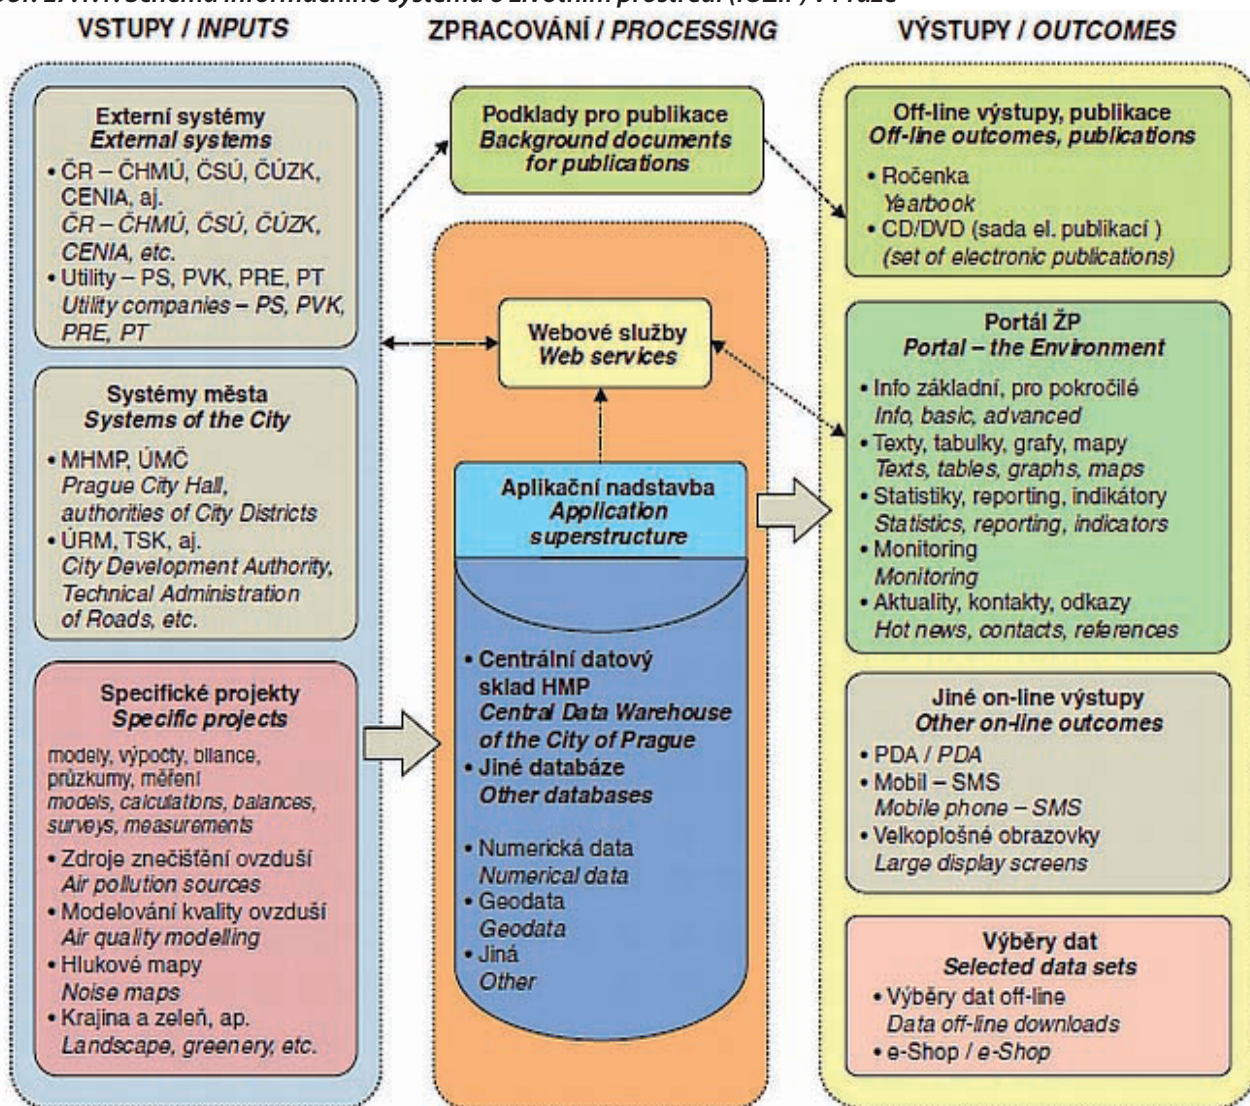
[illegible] informačního systému o životním prostředí (ISŽP) v Praze

VSTUPY / *INPUTS*

ZPRACOVÁNÍ / *PROCESSING*

VÝSTUPY / *OUTCOMES*

Externí systémy
*External systems*
• ČR – ČHMÚ, ČSÚ, ČÚZK, CENIA, aj.
*ČR – ČHMÚ, ČSÚ, ČÚZK, CENIA, etc.*
• Utility – PS, PVK, PRE, PT
*Utility companies – PS, PVK, PRE, PT*

Systémy města
*Systems of the City*
• MHMP, ÚMČ
*Prague City Hall, authorities of City Districts*
• ÚRM, TSK, aj.
*City Development Authority, Technical Administration of Roads, etc.*

Specifické projekty
*Specific projects*
modely, výpočty, bilance, průzkumy, měření
*models, calculations, balances, surveys, measurements*
• Zdroje znečištění ovzduší
*Air pollution sources*
• Modelování kvality ovzduší
*Air quality modelling*
• Hlukové mapy
*Noise maps*
• Krajina a zeleň, ap.
*Landscape, greenery, etc.*

Podklady pro publikace
*Background documents for publications*

Webové služby
*Web services*

Aplikační nadstavba
*Application superstructure*

• Centrální datový sklad HMP
*Central Data Warehouse of the City of Prague*
• Jiné databáze
*Other databases*

• Numerická data
*Numerical data*
• Geodata
*Geodata*
• Jiná
*Other*

Off-line výstupy, publikace
*Off-line outcomes, publications*
• Ročenka
*Yearbook*
• CD/DVD (sada el. publikací )
*(set of electronic publications)*

Portál ŽP
*Portal – the Environment*
• Info základní, pro pokročilé
*Info, basic, advanced*
• Texty, tabulky, grafy, mapy
*Texts, tables, graphs, maps*
• Statistiky, reporting, indikátory
*Statistics, reporting, indicators*
• Monitoring
*Monitoring*
• Aktuality, kontakty, odkazy
*Hot news, contacts, references*

Jiné on-line výstupy
*Other on-line outcomes*
• PDA / *PDA*
• Mobil – SMS
*Mobile phone – SMS*
• Velkoplošné obrazovky
*Large display screens*

Výběry dat
*Selected data sets*
• Výběry dat off-line
*Data off-line downloads*
• e-Shop / *e-Shop*